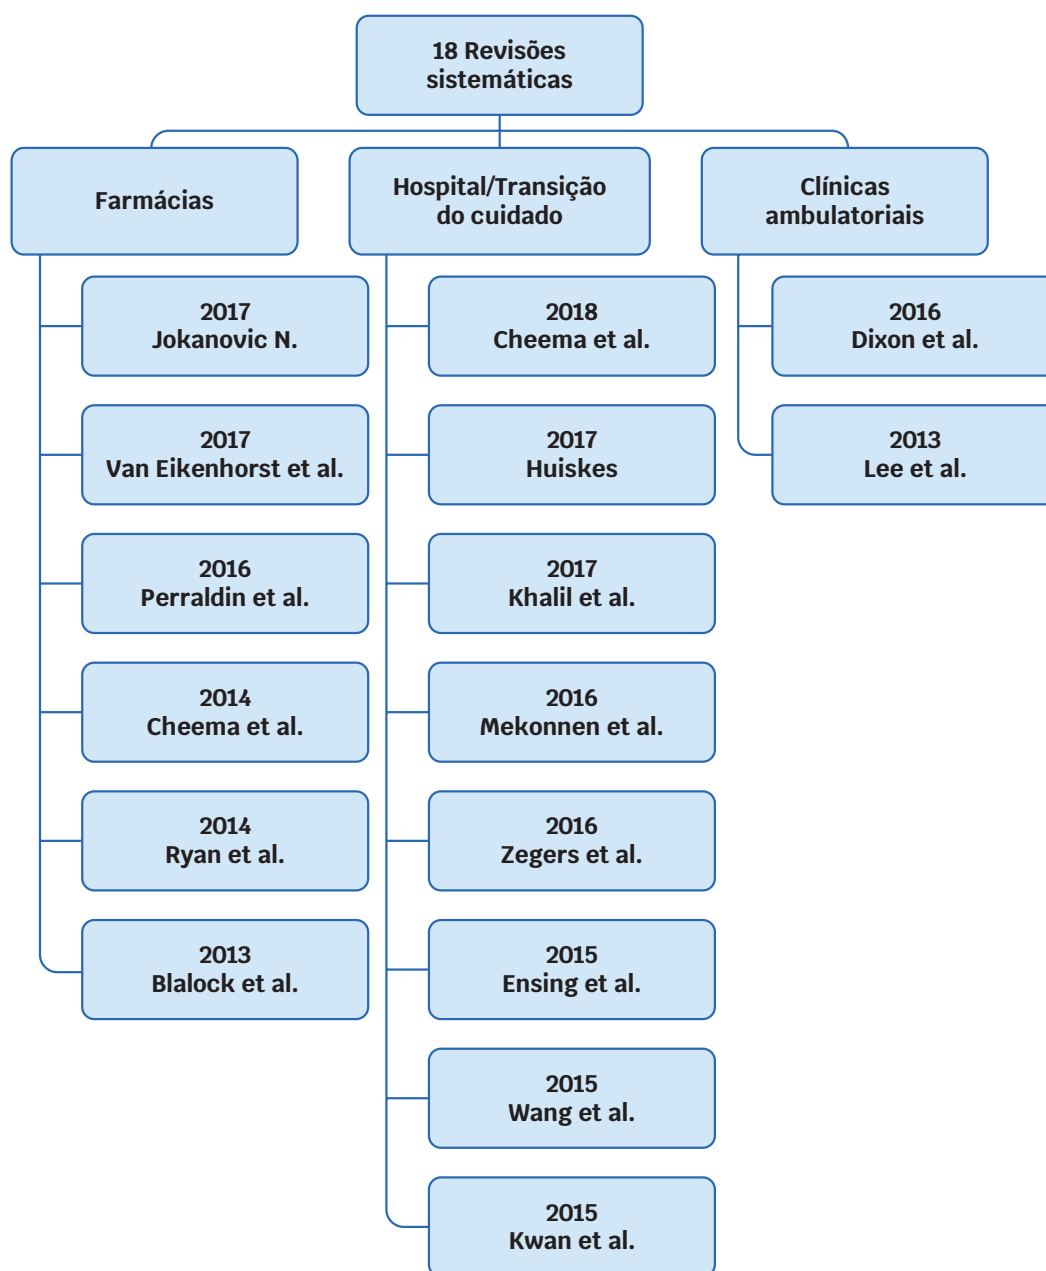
18 Revisões sistemáticas

Farmácias

2017
Jokanovic N.

2017
Van Eikenhorst et al.

2016
Perraldin et al.

2014
Cheema et al.

2014
Ryan et al.

2013
Blalock et al.

Hospital/Transição do cuidado

2018
Cheema et al.

2017
Huiskes

2017
Khalil et al.

2016
Mekonnen et al.

2016
Zegers et al.

2015
Ensing et al.

2015
Wang et al.

2015
Kwan et al.

Clínicas ambulatoriais

2016
Dixon et al.

2013
Lee et al.